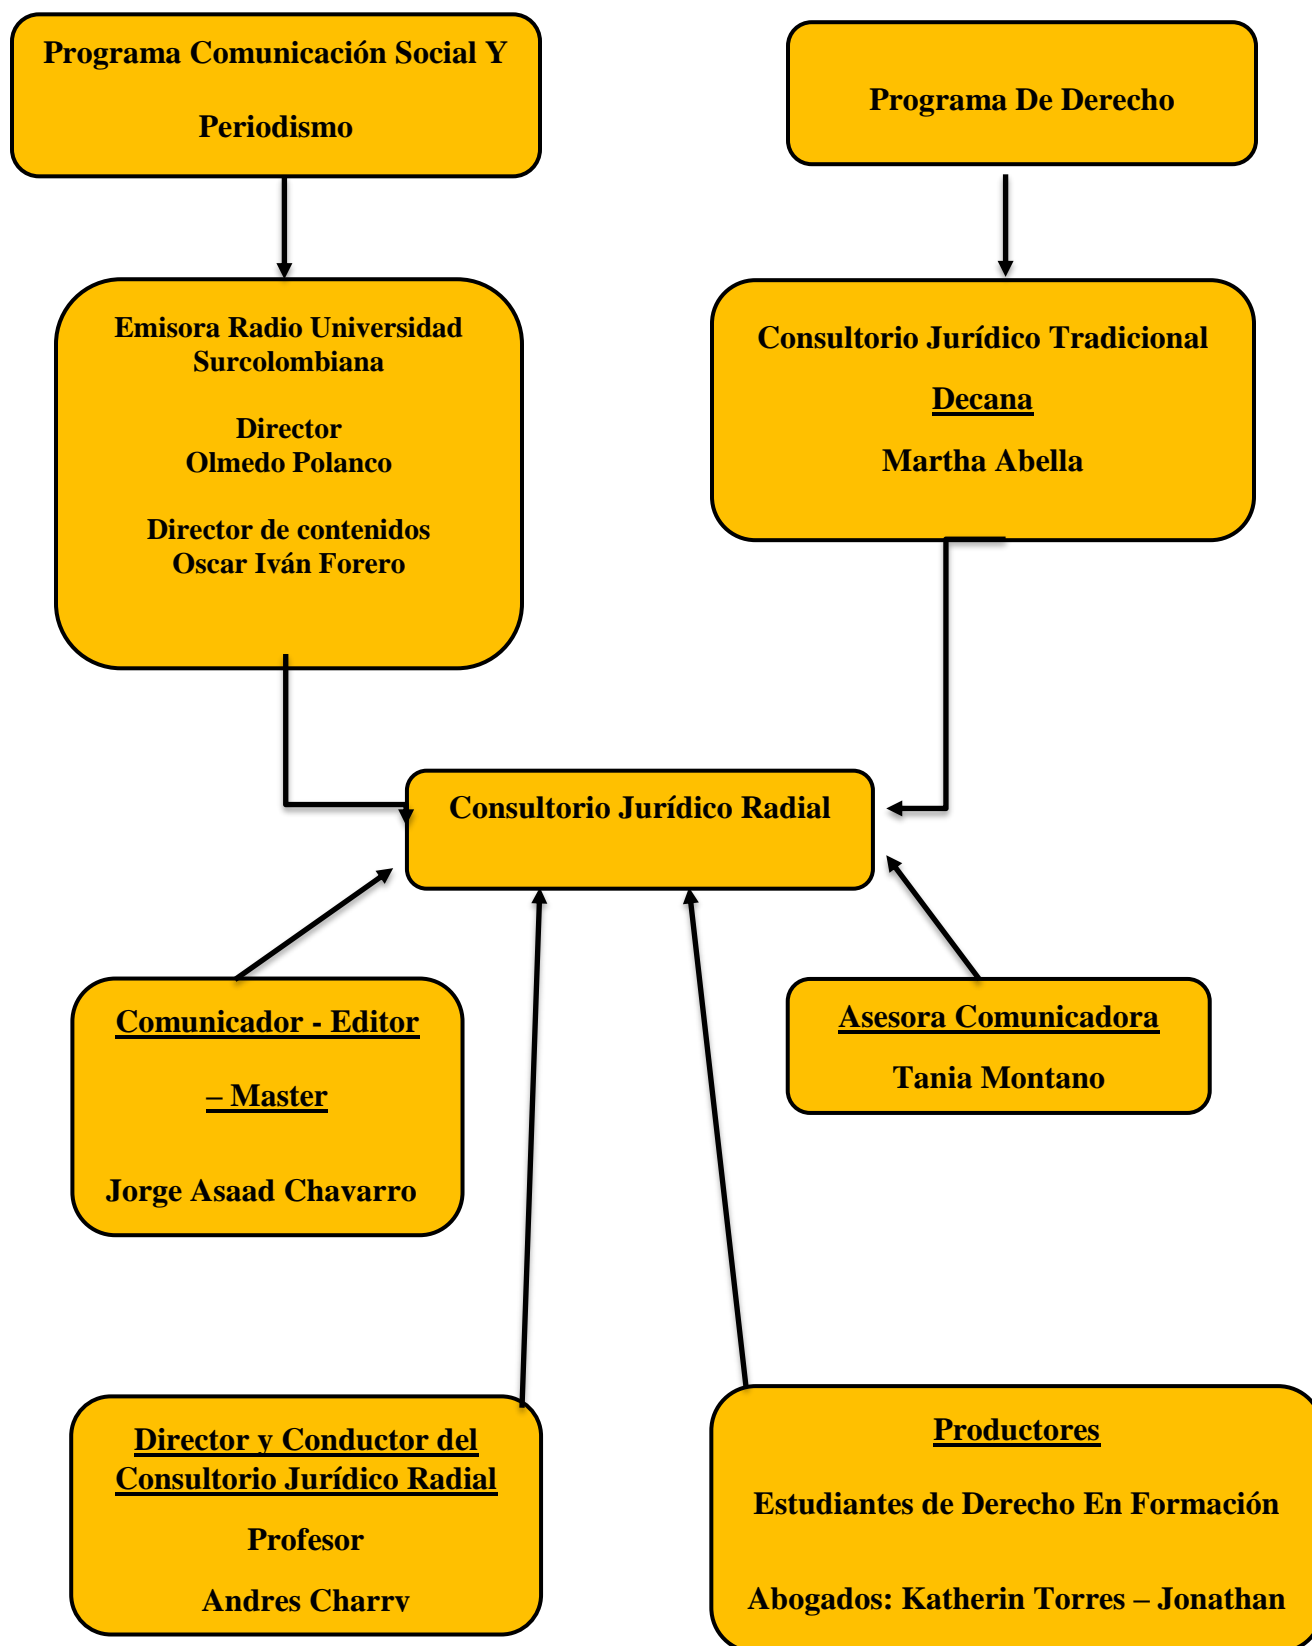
Programa Comunicación Social Y

Periodismo

Programa De Derecho

Emisora Radio Universidad Surcolombiana

Director
Olmedo Polanco

Director de contenidos
Oscar Iván Forero

Consultorio Jurídico Tradicional

Decana

Martha Abella

Consultorio Jurídico Radial

Comunicador - Editor

– Master

Jorge Asaad Chavarro

Asesora Comunicadora

Tania Montano

Director y Conductor del Consultorio Jurídico Radial

Profesor

Andres Charry

Productores

Estudiantes de Derecho En Formación

Abogados: Katherin Torres – Jonathan